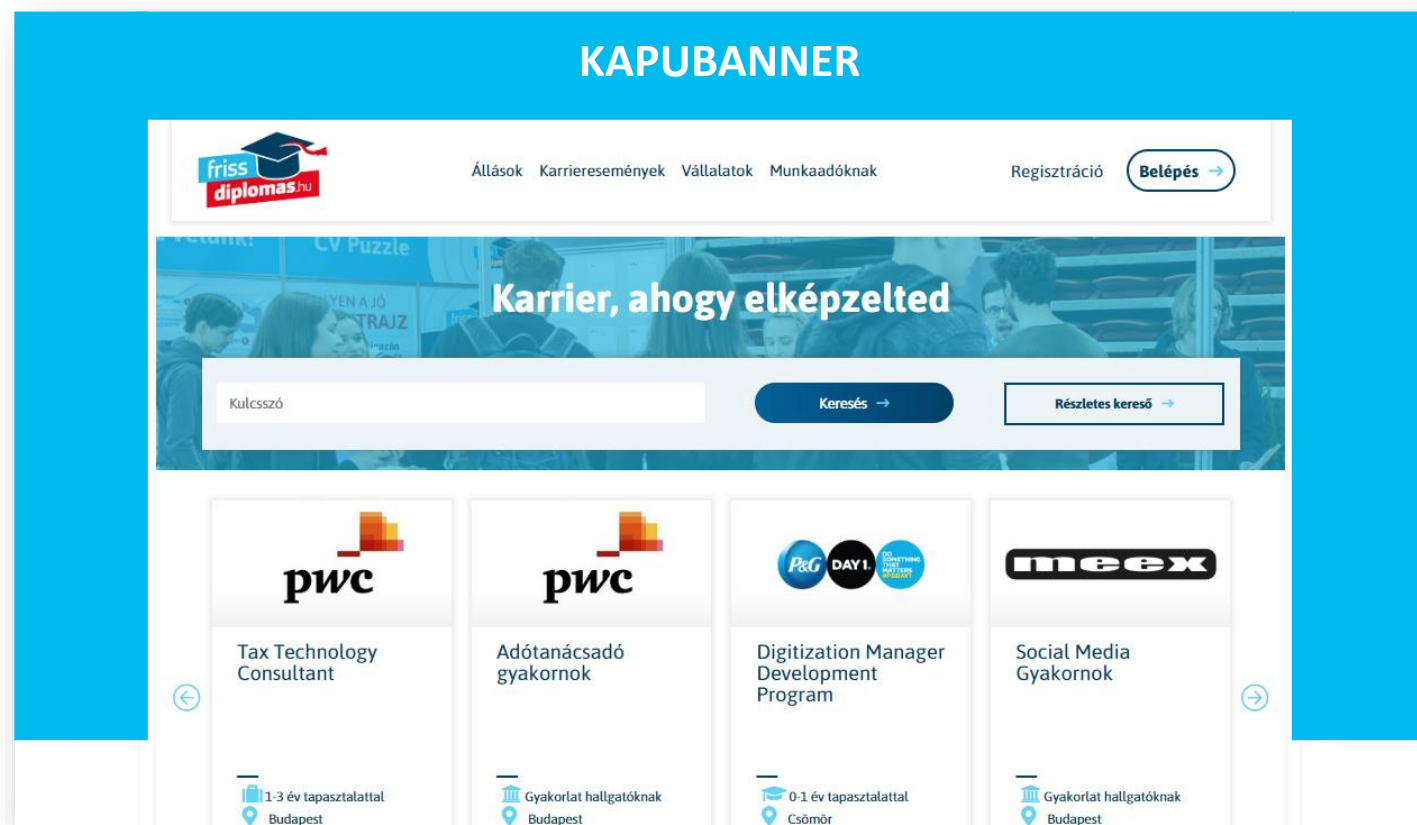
KAPUBANNER

friss diplomas.hu

Állások Karrieresemények Vállalatok Munkaadóknak

Regisztráció Belépés →

CV Puzzle

Karrier, ahogy elképzelted

Kulcsszó

Keresés →

Részletes kereső →

pwc

Tax Technology Consultant

1-3 év tapasztalattal

Budapest

pwc

Adótanácsadó gyakornok

Gyakorlat hallgatóknak

Budapest

P&G DAY 1

Digitization Manager Development Program

0-1 év tapasztalattal

Csömör

meex

Social Media Gyakornok

Gyakorlat hallgatóknak

Budapest